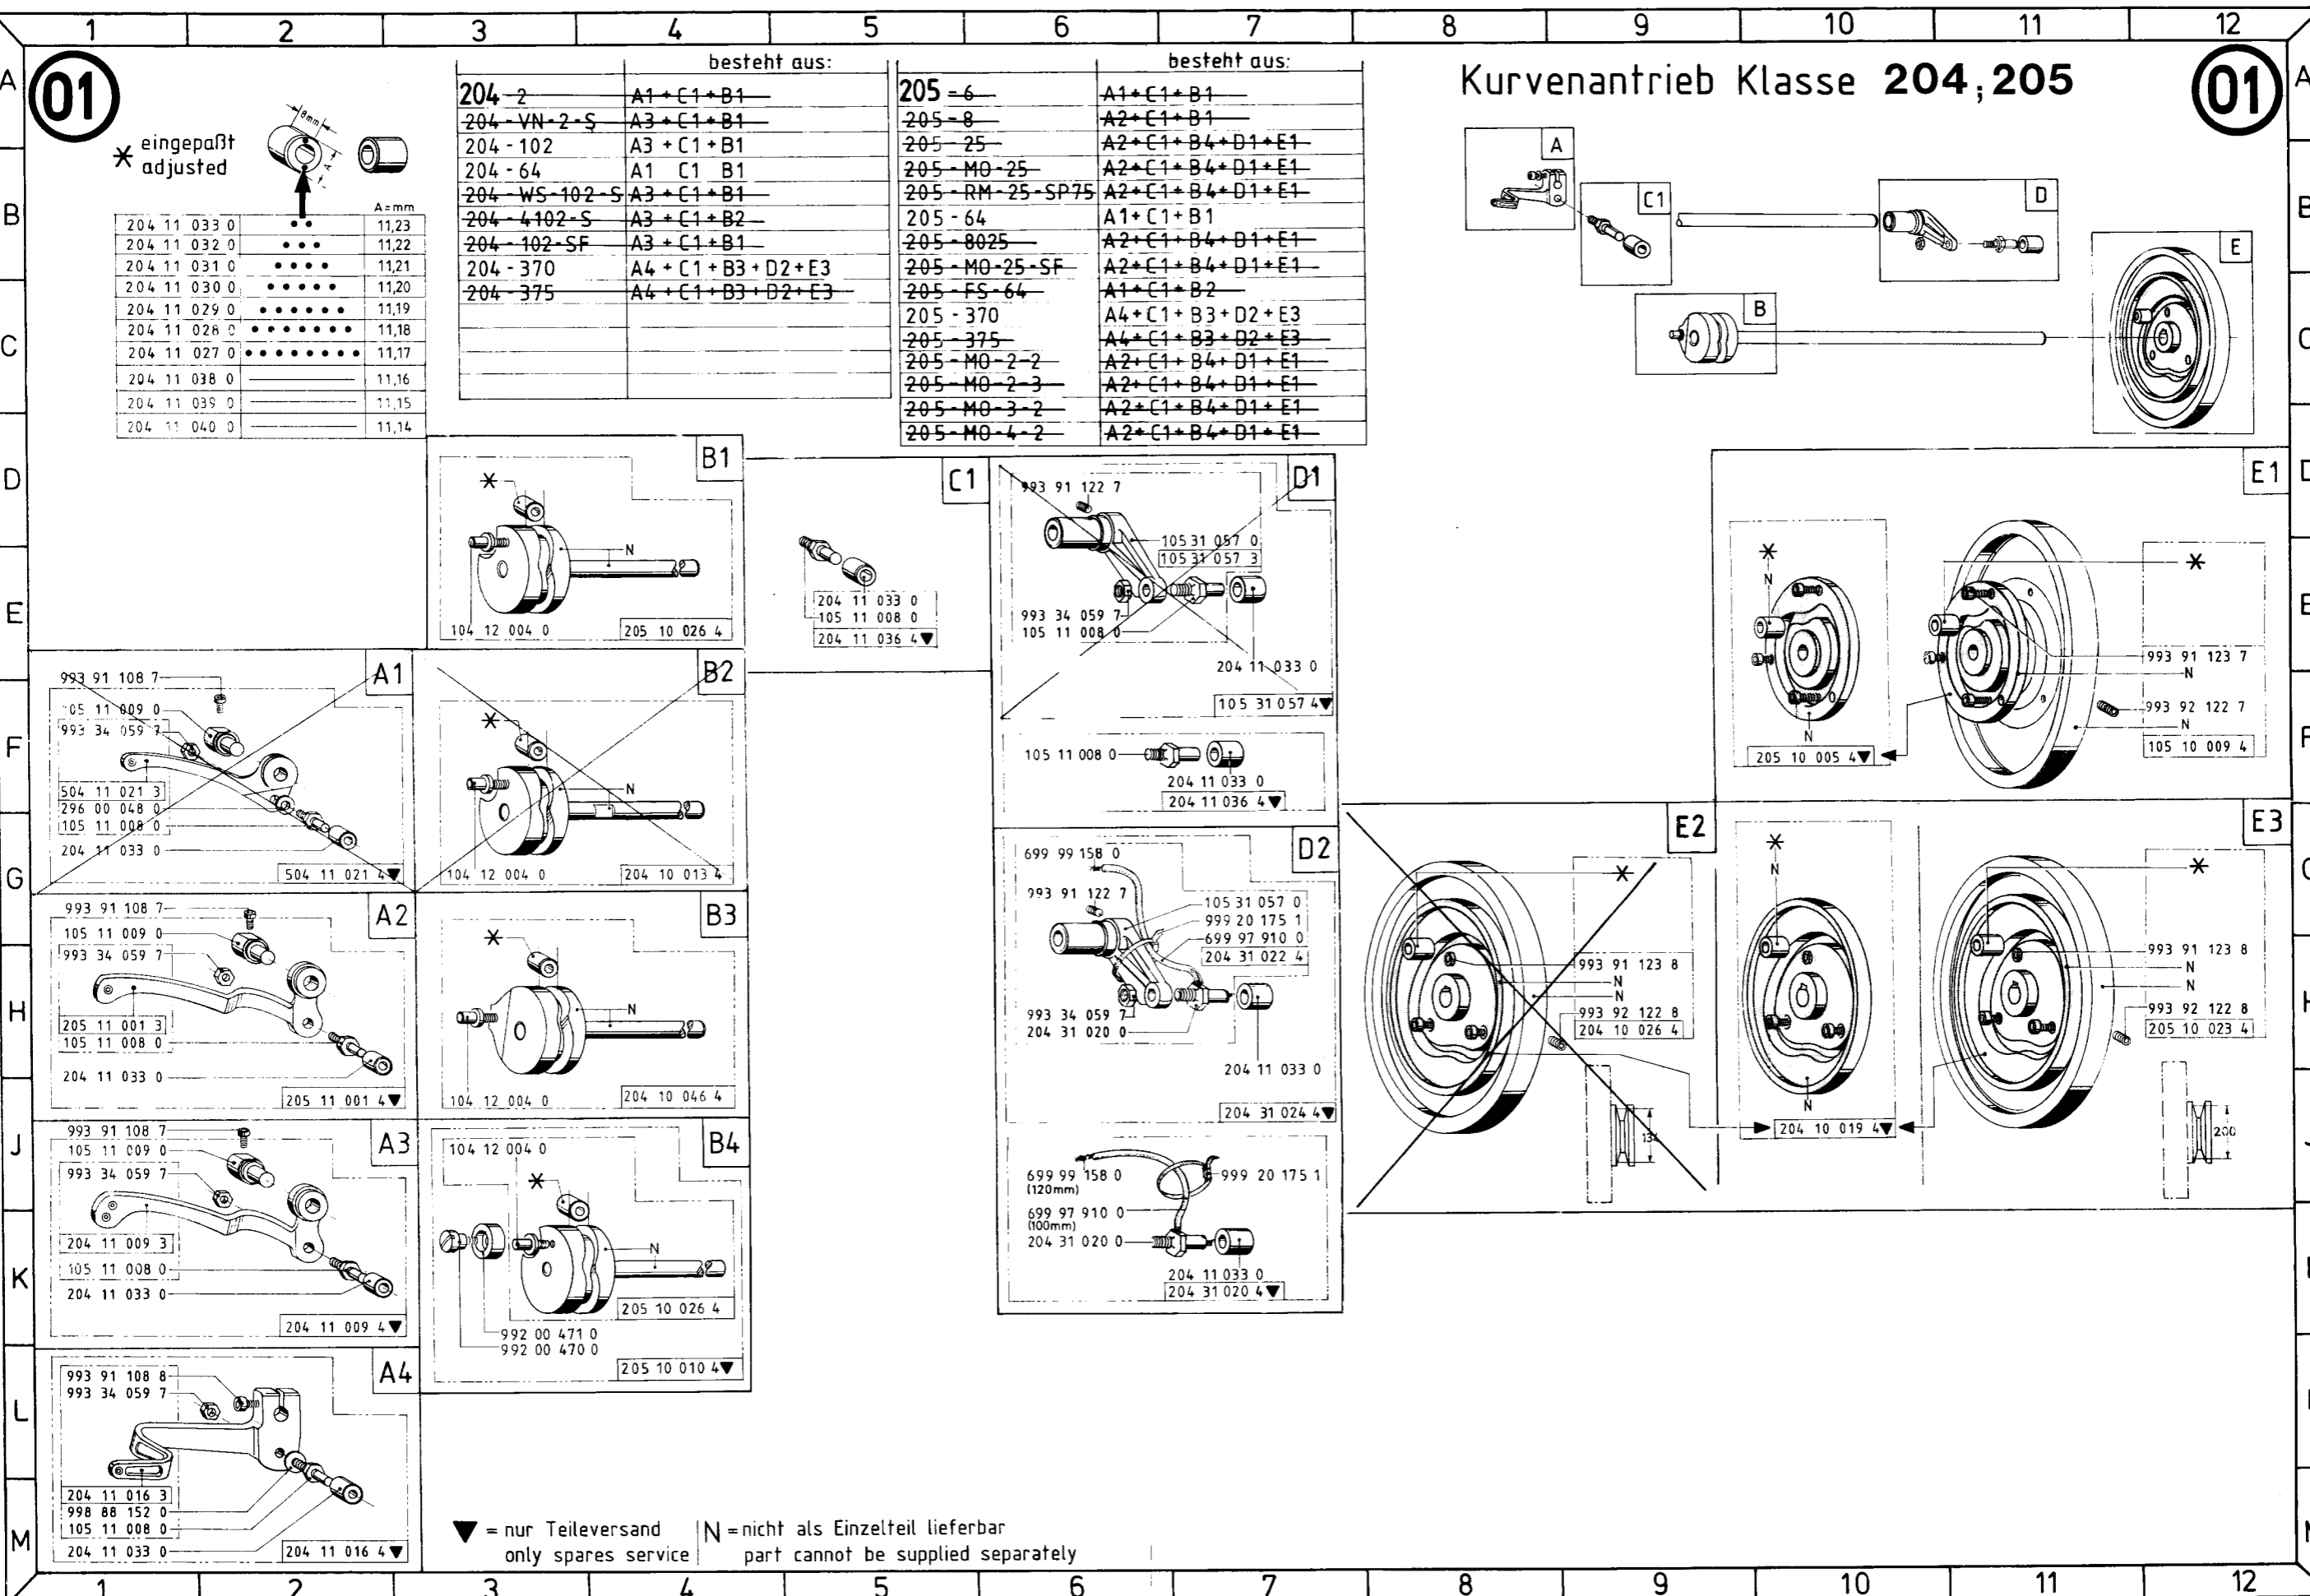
1 2 3 4 5 6 7 8 9 10 11 12

A B C D E F G H J K L M

01

Kurvenantrieb Klasse 204;205

01

* eingepaßt adjusted

8mm

A

A=mm

| | | |
|---|---|---|
| 204 11 033 0 | •• | 11,23 |
| 204 11 032 0 | ••• | 11,22 |
| 204 11 031 0 | •••• | 11,21 |
| 204 11 030 0 | ••••• | 11,20 |
| 204 11 029 0 | •••••• | 11,19 |
| 204 11 028 0 | ••••••• | 11,18 |
| 204 11 027 0 | •••••••• | 11,17 |
| 204 11 038 0 | —— | 11,16 |
| 204 11 039 0 | —— | 11,15 |
| 204 11 040 0 | —— | 11,14 |

| | besteht aus: |
|---|---|
| 204-2 | A1+C1+B1 |
| 204-VN-2-S | A3+C1+B1 |
| 204-102 | A3+C1+B1 |
| 204-64 | A1 C1 B1 |
| 204-WS-102-S | A3+C1+B1 |
| 204-4102-S | A3+C1+B2 |
| 204-102-SF | A3+C1+B1 |
| 204-370 | A4+C1+B3+D2+E3 |
| 204-375 | A4+C1+B3+D2+E3 |

| | besteht aus: |
|---|---|
| 205-6 | A1+C1+B1 |
| 205-8 | A2+C1+B1 |
| 205-25 | A2+C1+B4+D1+E1 |
| 205-MO-25 | A2+C1+B4+D1+E1 |
| 205-RM-25-SP75 | A2+C1+B4+D1+E1 |
| 205-64 | A1+C1+B1 |
| 205-8025 | A2+C1+B4+D1+E1 |
| 205-MO-25-SF | A2+C1+B4+D1+E1 |
| 205-FS-64 | A1+C1+B2 |
| 205-370 | A4+C1+B3+D2+E3 |
| 205-375 | A4+C1+B3+D2+E3 |
| 205-MO-2-2 | A2+C1+B4+D1+E1 |
| 205-MO-2-3 | A2+C1+B4+D1+E1 |
| 205-MO-3-2 | A2+C1+B4+D1+E1 |
| 205-MO-4-2 | A2+C1+B4+D1+E1 |

A C1 D B E

B1
*
N
104 12 004 0
205 10 026 4

C1
204 11 033 0
105 11 008 0
204 11 036 4▼

D1
993 91 122 7
105 31 057 0
105 31 057 3
993 34 059 7
105 11 008 0
204 11 033 0
105 31 057 4▼
105 11 008 0
204 11 033 0
204 11 036 4▼

E1
*
N
993 91 123 7
N
993 92 122 7
N
N
205 10 005 4▼
105 10 009 4

A1
993 91 108 7
105 11 009 0
993 34 059 7
504 11 021 3
296 00 048 0
105 11 008 0
204 11 033 0
504 11 021 4▼

B2
*
N
104 12 004 0
204 10 013 4

A2
993 91 108 7
105 11 009 0
993 34 059 7
205 11 001 3
105 11 008 0
204 11 033 0
205 11 001 4▼

B3
*
N
104 12 004 0
204 10 046 4

D2
699 99 158 0
993 91 122 7
105 31 057 0
999 20 175 1
699 97 910 0
204 31 022 4
993 34 059 7
204 31 020 0
204 11 033 0
204 31 024 4▼
699 99 158 0
(120mm)
999 20 175 1
699 97 910 0
(100mm)
204 31 020 0
204 11 033 0
204 31 020 4▼

E2
*
993 91 123 8
N
N
993 92 122 8
204 10 026 4
134

*
N
N
204 10 019 4▼

E3
*
993 91 123 8
N
N
993 92 122 8
205 10 023 4
200

A3
993 91 108 7
105 11 009 0
993 34 059 7
204 11 009 3
105 11 008 0
204 11 033 0
204 11 009 4▼

B4
104 12 004 0
*
N
205 10 026 4
992 00 471 0
992 00 470 0
205 10 010 4▼

A4
993 91 108 8
993 34 059 7
204 11 016 3
998 88 152 0
105 11 008 0
204 11 033 0
204 11 016 4▼

▼ = nur Teileversand only spares service
N = nicht als Einzelteil lieferbar part cannot be supplied separately